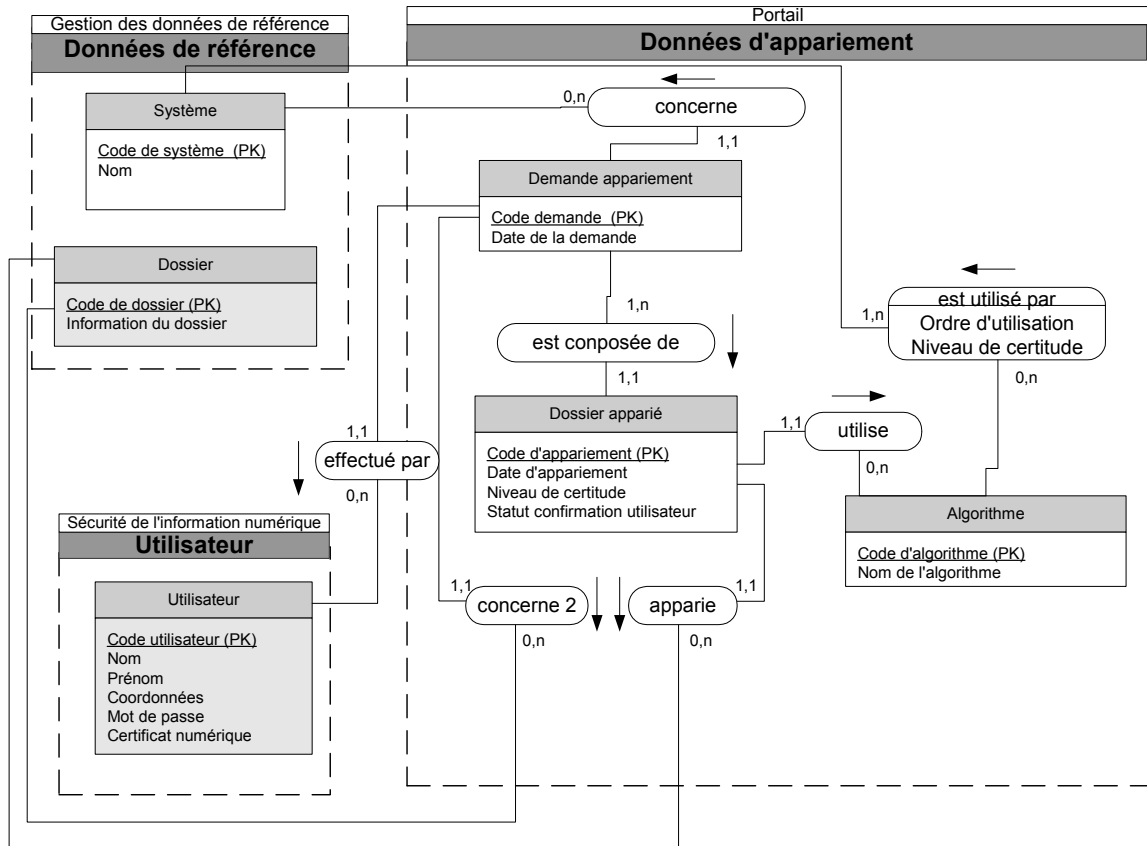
Gestion des données de référence
Données de référence

Système
Code de système (PK)
Nom

Dossier
Code de dossier (PK)
Information du dossier

Portail
Données d'appariement

0,n
concerne
1,1

Demande appariement
Code demande (PK)
Date de la demande

1,n
est conposée de
1,1

est utilisé par
1,n
Ordre d'utilisation
Niveau de certitude
0,n

Dossier apparié
Code d'appariement (PK)
Date d'appariement
Niveau de certitude
Statut confirmation utilisateur

1,1
utilise
0,n

Algorithme
Code d'algorithme (PK)
Nom de l'algorithme

1,1
effectué par
0,n

Sécurité de l'information numérique
Utilisateur

Utilisateur
Code utilisateur (PK)
Nom
Prénom
Coordonnées
Mot de passe
Certificat numérique

1,1
concerne 2
0,n

apparie
1,1
0,n